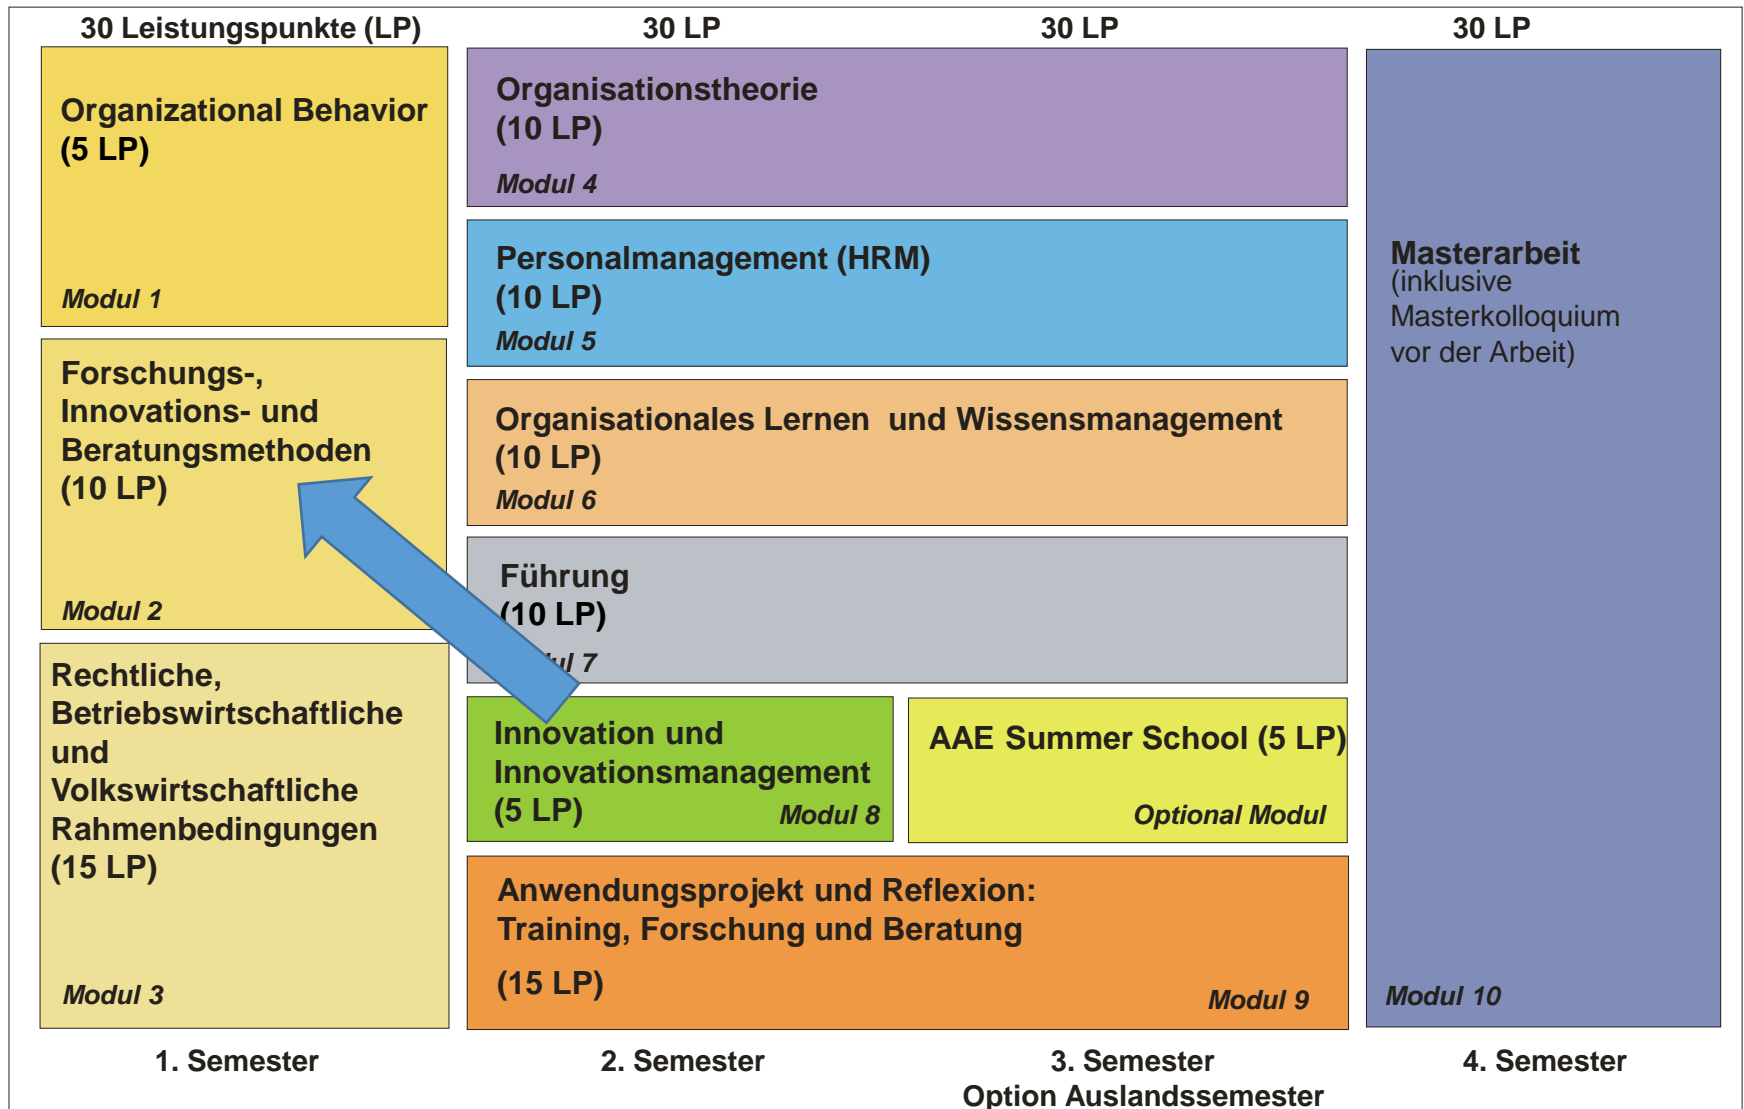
30 Leistungspunkte (LP)

30 LP

30 LP

30 LP

Organizational Behavior (5 LP)

Modul 1

Forschungs-, Innovations- und Beratungsmethoden (10 LP)

Modul 2

Rechtliche, Betriebswirtschaftliche und Volkswirtschaftliche Rahmenbedingungen (15 LP)

Modul 3

Organisationstheorie (10 LP)

Modul 4

Personalmanagement (HRM) (10 LP)

Modul 5

Organisationales Lernen und Wissensmanagement (10 LP)

Modul 6

Führung (10 LP)

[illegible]ul 7

Innovation und Innovationsmanagement (5 LP)

Modul 8

AAE Summer School (5 LP)

Optional Modul

Anwendungsprojekt und Reflexion: Training, Forschung und Beratung

(15 LP)

Modul 9

Masterarbeit (inklusive Masterkolloquium vor der Arbeit)

Modul 10

1. Semester

2. Semester

3. Semester
Option Auslandssemester

4. Semester